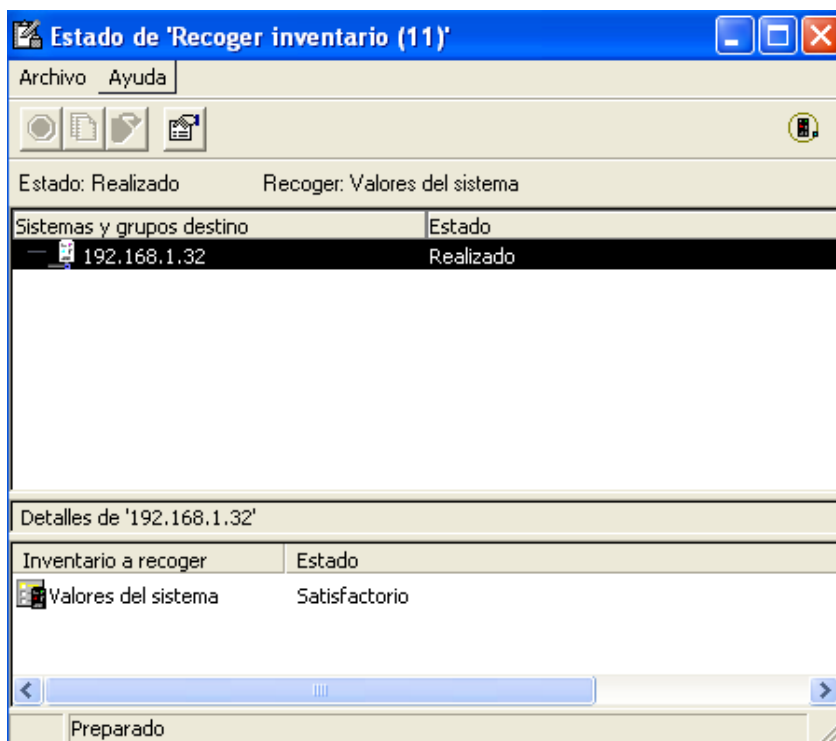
Estado de 'Recoger inventario (11)'

Archivo Ayuda

Estado: Realizado Recoger: Valores del sistema

| Sistemas y grupos destino | Estado |
|---|---|
| 192.168.1.32 | Realizado |

Detalles de '192.168.1.32'

| Inventario a recoger | Estado |
|---|---|
| Valores del sistema | Satisfactorio |

Preparado